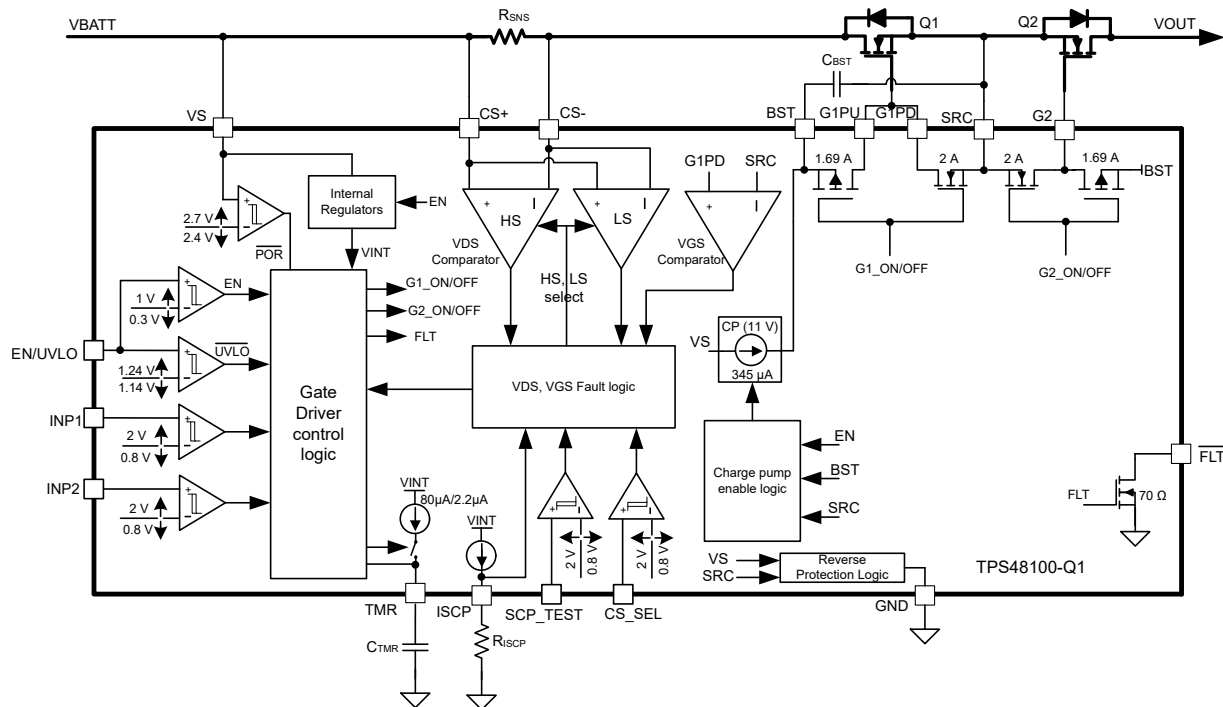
VBATT
$R_{SNS}$
Q1
Q2
VOUT
$C_{BST}$
VS
CS+
CS-
BST
G1PU
G1PD
SRC
G2
G1PD
SRC
1.69 A
2 A
2 A
1.69 A
BST
Internal Regulators
EN
2.7 V
2.4 V
$\overline{POR}$
VINT
HS
LS
VDS Comparator
VGS Comparator
HS, LS select
G1_ON/OFF
G2_ON/OFF
G1_ON/OFF
G2_ON/OFF
FLT
EN
1 V
0.3 V
$\overline{UVLO}$
1.24 V
1.14 V
EN/UVLO
INP1
2 V
0.8 V
INP2
2 V
0.8 V
Gate Driver control logic
VDS, VGS Fault logic
VS
CP (11 V)
345 µA
Charge pump enable logic
EN
BST
SRC
$\overline{FLT}$
FLT
70 Ω
VINT
80µA/2.2µA
VINT
2 V
0.8 V
2 V
0.8 V
VS
SRC
Reverse Protection Logic
TPS48100-Q1
TMR
ISCP
SCP_TEST
CS_SEL
GND
$C_{TMR}$
$R_{ISCP}$